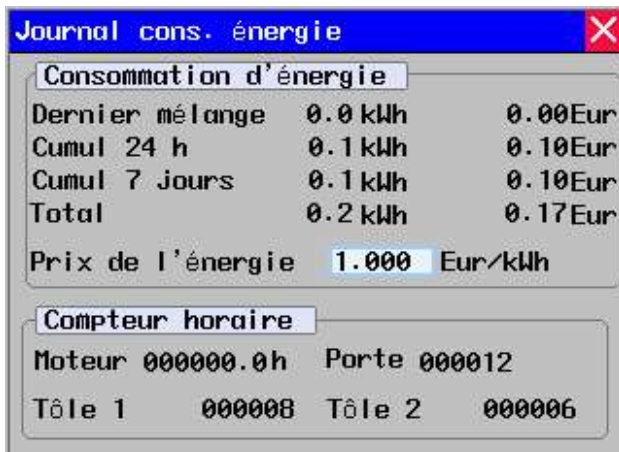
Journal cons. énergie

Consommation d'énergie

| | | |
|---|---|---|
| Dernier mélange | 0.0 kWh | 0.00Eur |
| Cumul 24 h | 0.1 kWh | 0.10Eur |
| Cumul 7 jours | 0.1 kWh | 0.10Eur |
| Total | 0.2 kWh | 0.17Eur |

Prix de l'énergie 1.000 Eur/kWh

Compteur horaire

Moteur 000000.0h Porte 000012

Tôle 1 000008 Tôle 2 000006